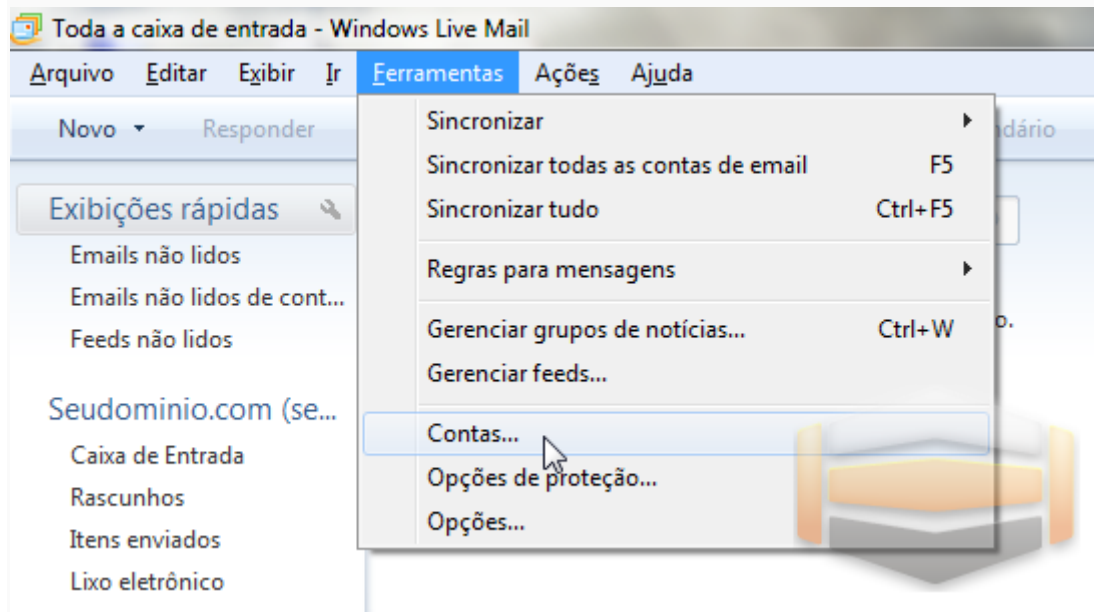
Toda a caixa de entrada - Windows Live Mail

Arquivo Editar Exibir Ir Ferramentas Ações Ajuda

Novo Responder

ndário

Exibições rápidas

Emails não lidos

Emails não lidos de cont...

Feeds não lidos

Seudominio.com (se...

Caixa de Entrada

Rascunhos

Itens enviados

Lixo eletrônico

Sincronizar

Sincronizar todas as contas de email F5

Sincronizar tudo Ctrl+F5

Regras para mensagens

Gerenciar grupos de notícias... Ctrl+W

Gerenciar feeds...

Contas...

Opções de proteção...

Opções...

o.